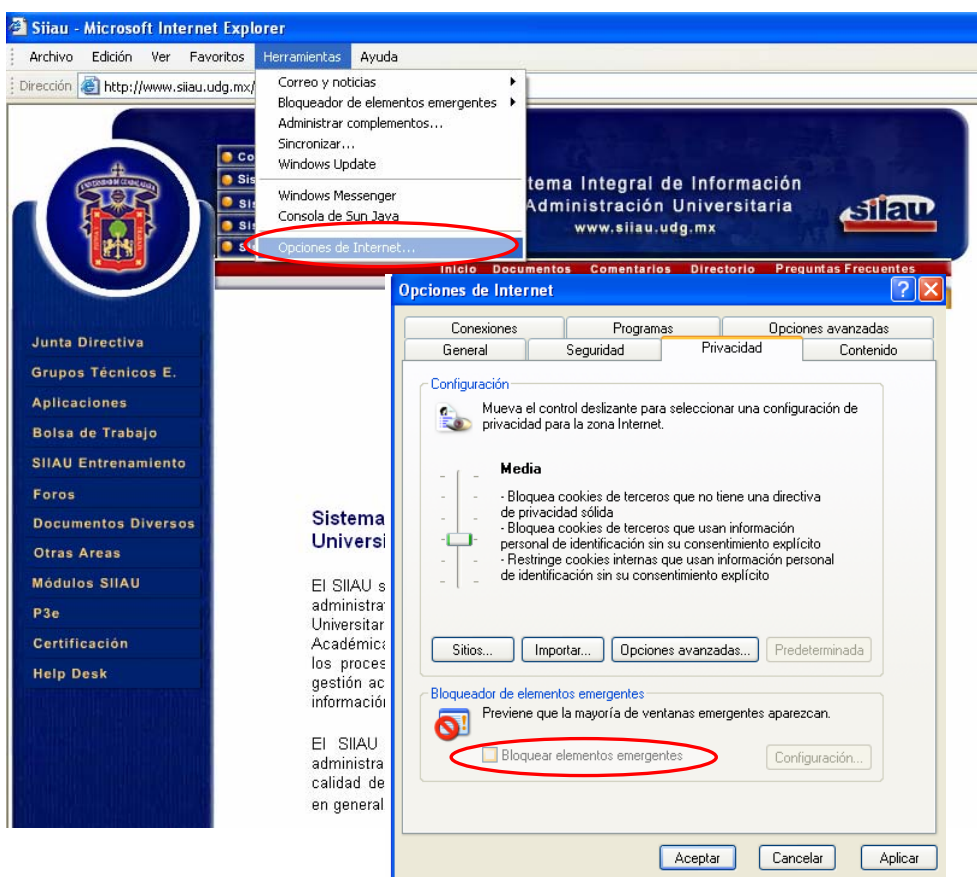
Siiau - Microsoft Internet Explorer

Archivo Edición Ver Favoritos Herramientas Ayuda

Dirección http://www.siiau.udg.mx/

Correo y noticias
Bloqueador de elementos emergentes
Administrar complementos...
Sincronizar...
Windows Update
Windows Messenger
Consola de Sun Java
Opciones de Internet...

Co
Sis
Sis
Sis
S

tema Integral de Información
Administración Universitaria
www.siiau.udg.mx

siiau

Inicio Documentos Comentarios Directorio Preguntas Frecuentes

Junta Directiva
Grupos Técnicos E.
Aplicaciones
Bolsa de Trabajo
SIIAU Entrenamiento
Foros
Documentos Diversos
Otras Areas
Módulos SIIAU
P3e
Certificación
Help Desk

Sistema
Universi

El SIIAU s
administra
Universitar
Académica
los proces
gestión ac
informació

El SIIAU
administra
calidad de
en general

Opciones de Internet

Conexiones Programas Opciones avanzadas
General Seguridad Privacidad Contenido

Configuración
Mueva el control deslizante para seleccionar una configuración de privacidad para la zona Internet.

Media

- Bloquea cookies de terceros que no tiene una directiva de privacidad sólida
- Bloquea cookies de terceros que usan información personal de identificación sin su consentimiento explícito
- Restringe cookies internas que usan información personal de identificación sin su consentimiento explícito

Sitios... Importar... Opciones avanzadas... Predeterminada

Bloqueador de elementos emergentes
Previene que la mayoría de ventanas emergentes aparezcan.
Bloquear elementos emergentes Configuración...

Aceptar Cancelar Aplicar